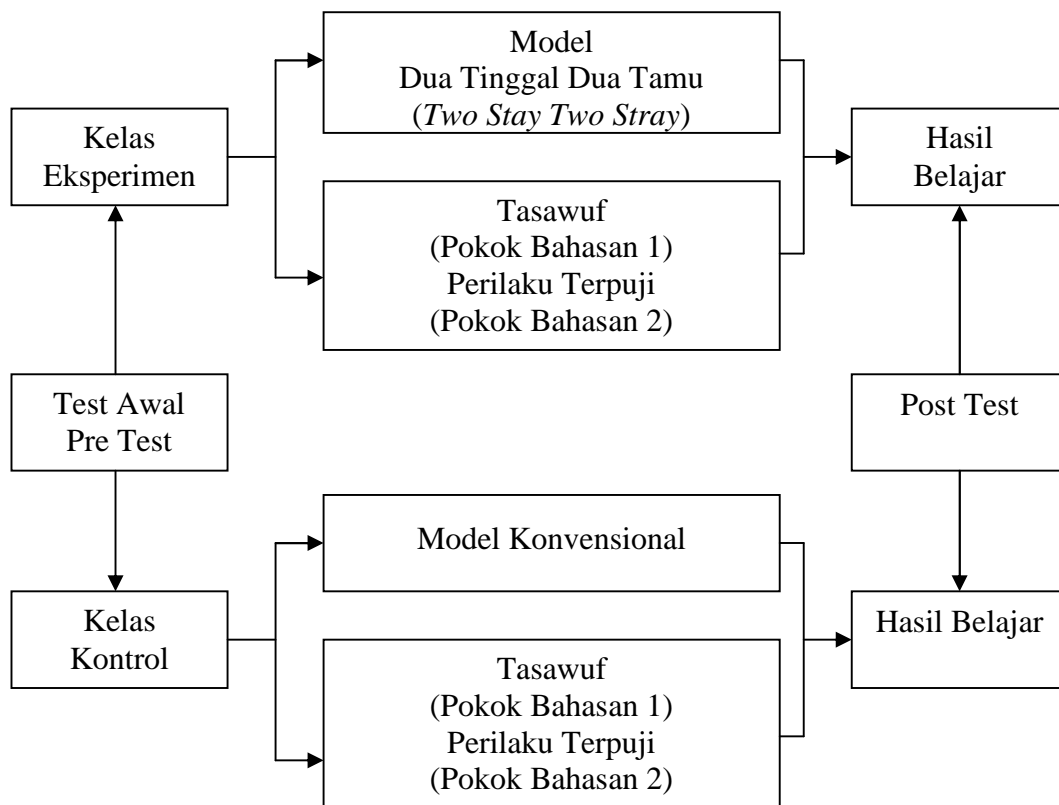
Model
Dua Tinggal Dua Tamu
(*Two Stay Two Stray*)

Kelas
Eksperimen

Hasil
Belajar

Tasawuf
(Pokok Bahasan 1)
Perilaku Terpuji
(Pokok Bahasan 2)

Test Awal
Pre Test

Post Test

Model Konvensional

Kelas
Kontrol

Hasil Belajar

Tasawuf
(Pokok Bahasan 1)
Perilaku Terpuji
(Pokok Bahasan 2)